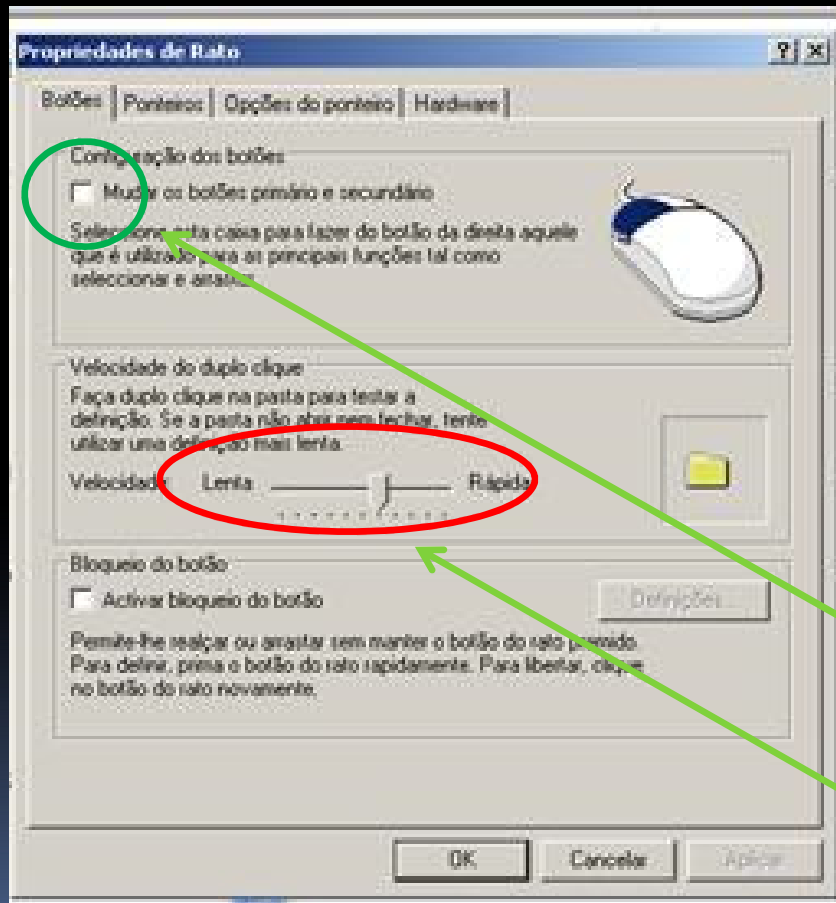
Propriedades de Rato

? X

Botões | Ponteiros | Opções do ponteiro | Hardware

Configuração dos botões

Mudar os botões primário e secundário

Seleccione esta caixa para fazer do botão da direita aquele que é utilizado para as principais funções tal como seleccionar e arrastar.

Velocidade do duplo clique

Faça duplo clique na pasta para testar a definição. Se a pasta não abrir nem fechar, tente utilizar uma definição mais lenta.

Velocidade: Lenta Rápida

Bloqueio do botão

Activar bloqueio do botão

Definições...

Permite-lhe realçar ou arrastar sem manter o botão do rato premido. Para definir, prima o botão do rato rapidamente. Para libertar, clique no botão do rato novamente.

OK Cancelar Aplicar